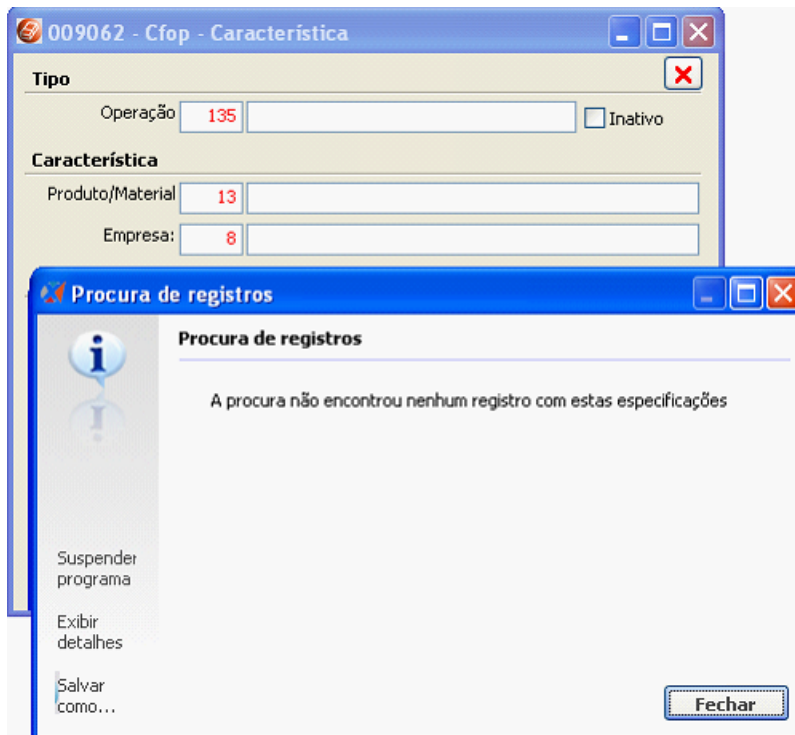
009062 - Cfop - Característica

Tipo

Operação 135

Inativo

Característica

Produto/Material 13

Empresa: 8

Procura de registros

Procura de registros

A procura não encontrou nenhum registro com estas especificações

Suspender programa

Exibir detalhes

Salvar como...

Fechar